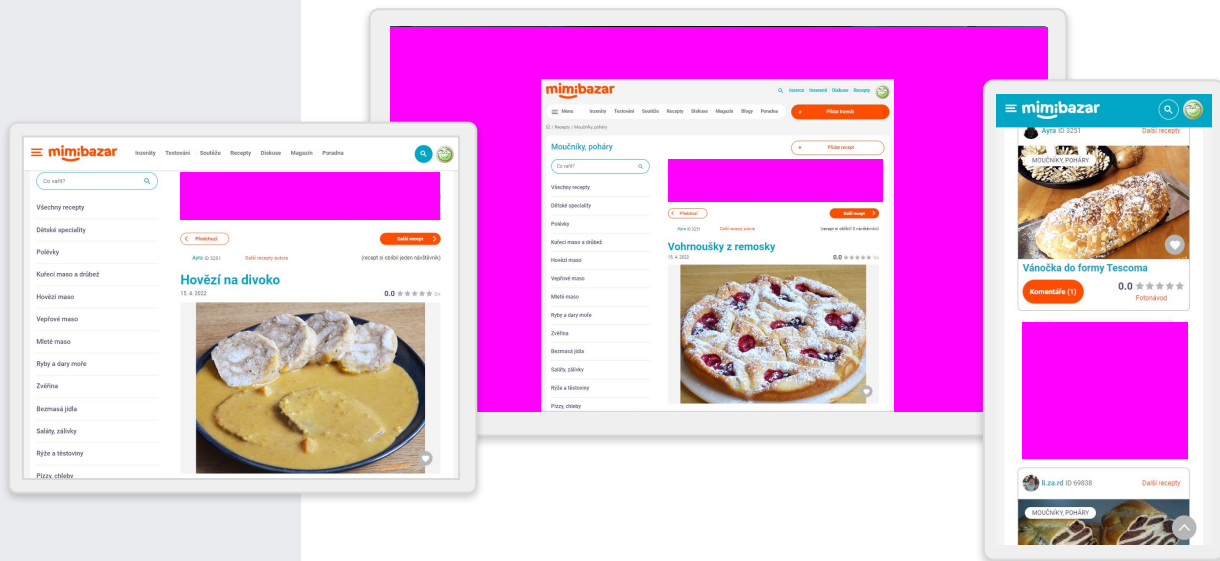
mimibazar Inzeráty Testování Soutěže Recepty Diskuse Magazín Poradna

Co vařit?

Všechny recepty
Dětské speciality
Polévky
Kuřecí maso a drůbež
Hovězí maso
Vepřové maso
Mleté maso
Ryby a dary moře
Zvěřina
Bezmasá jídla
Saláty, zálivky
Rýže a těstoviny
Pizzy, chleby

Předchozí
Další recept
Ayra ID 3251
Další recepty autora
(recept si oblíbil jeden návštěvník)

Hovězí na divoko
15. 4. 2022
0.0

mimibazar Inzerce Inzerovat Diskuse Recepty
Menu Inzeráty Testování Soutěže Recepty Diskuse Magazín Blogy Poradna
Přidat inzerát
Recepty / Moučníky, poháry

Moučníky, poháry
Přidat recept
Co vařit?
Všechny recepty
Dětské speciality
Polévky
Kuřecí maso a drůbež
Hovězí maso
Vepřové maso
Mleté maso
Ryby a dary moře
Zvěřina
Bezmasá jídla
Saláty, zálivky
Rýže a těstoviny
Pizzy, chleby

Předchozí
Další recept
Ayra ID 3251
Další recepty autora
(recept si oblíbil 5 návštěvníků)
Vohrnoušky z remosky
15. 4. 2022
0.0

mimibazar
Ayra ID 3251
Další recepty
MOUČNÍKY, POHÁRY
Vánočka do formy Tescoma
Komentáře (1)
0.0
Fotonávod

li.za.rd ID 69838
Další recepty
MOUČNÍKY, POHÁRY